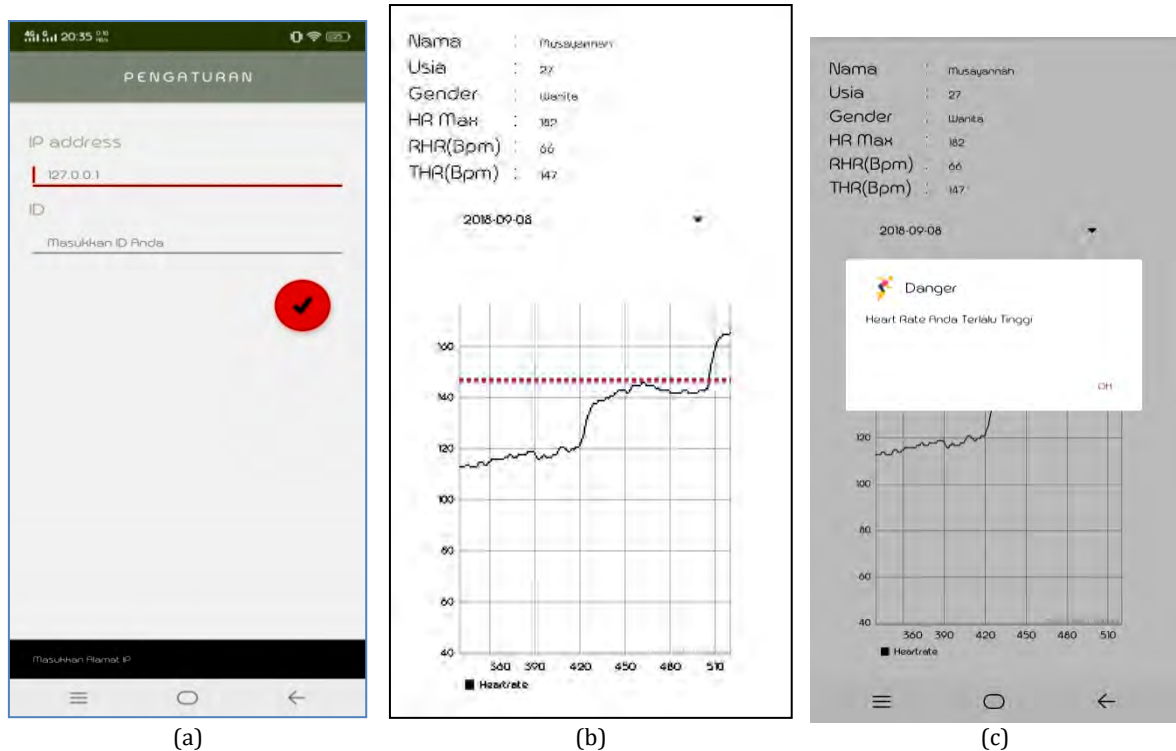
20:35

PENGATURAN

IP address

127.0.0.1

ID

Masukkan ID Anda

Masukkan Alamat IP

(a)

Nama : Musayannah
Usia : 27
Gender : Wanita
HR Max : 182
RHR(Bpm) : 66
THR(Bpm) : 147

2018-09-08

160
140
120
100
80
60
40

360 390 420 450 480 510

Heartrate

(b)

Nama : Musayannah
Usia : 27
Gender : Wanita
HR Max : 182
RHR(Bpm) : 66
THR(Bpm) : 147

2018-09-08

Danger

Heart Rate Anda Terlalu Tinggi

OK

120
100
80
60
40

360 390 420 450 480 510

Heartrate

(c)